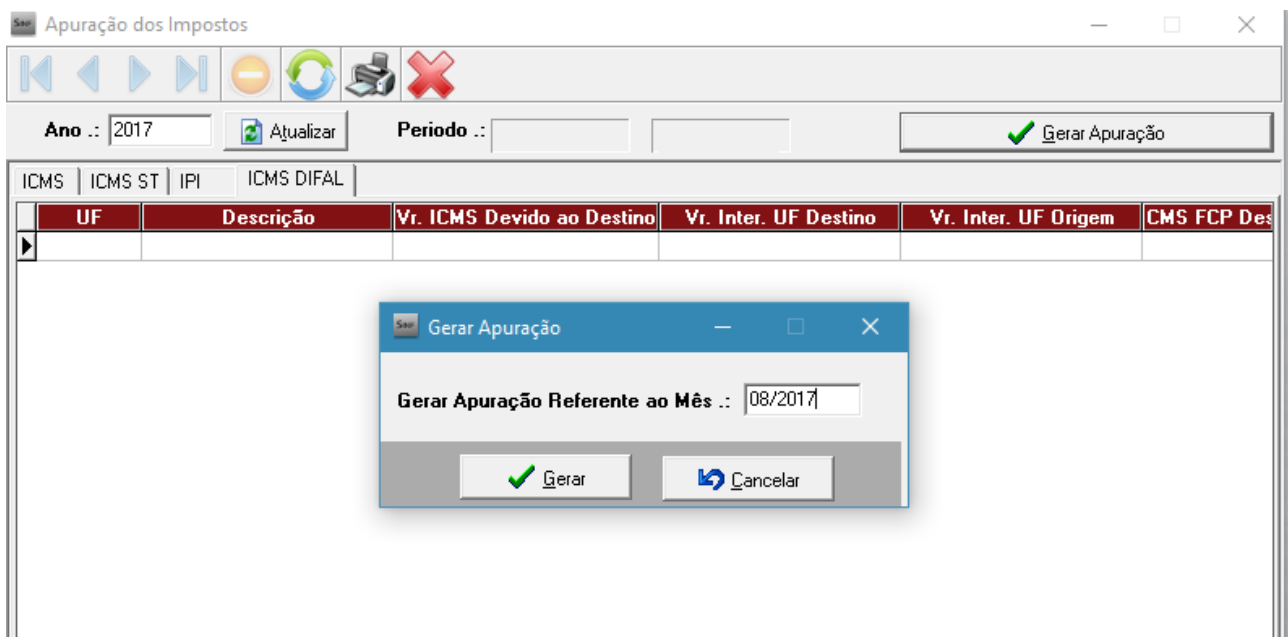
Apuração dos Impostos

Ano .: 2017

Atualizar

Periodo .:

Gerar Apuração

ICMS | ICMS ST | IPI | ICMS DIFAL

| UF | Descrição | Vr. ICMS Devido ao Destino | Vr. Inter. UF Destino | Vr. Inter. UF Origem | CMS FCP Des |
|---|---|---|---|---|---|
| | | | | | |

Gerar Apuração

Gerar Apuração Referente ao Mês .: 08/2017

Gerar

Cancelar